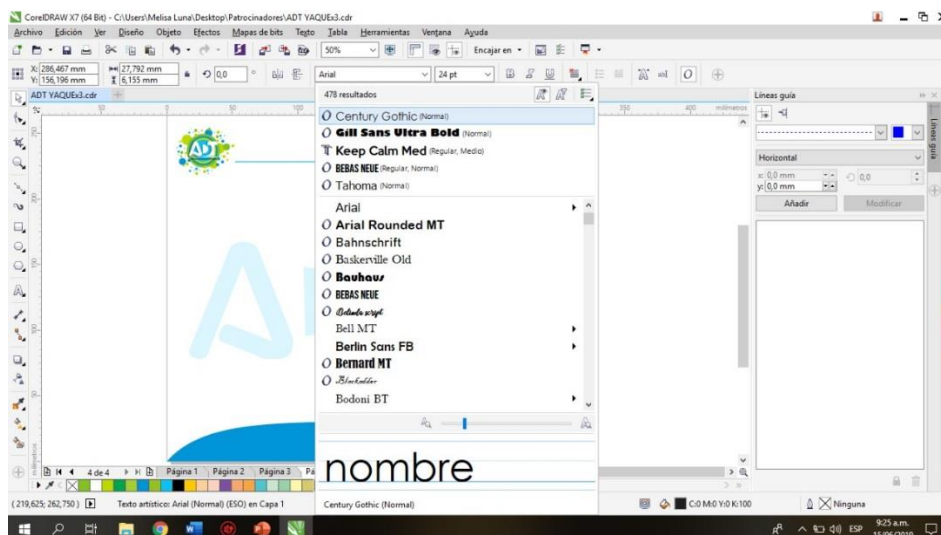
CorelDRAW X7 (64 Bit) - C:\Users\Melisa Luna\Desktop\Patrocinadores\ADT YAQUEx3.cdr

Archivo Edición Ver Diseño Objeto Efectos Mapas de bits Texto Tabla Herramientas Ventana Ayuda

50% Encajar en

X: 286,467 mm
Y: 156,196 mm
27,792 mm
6,155 mm
0,0

Arial 24 pt

ADT YAQUEx3.cdr

478 resultados

O Century Gothic (Normal)
O Gill Sans Ultra Bold (Normal)
Keep Calm Med (Regular, Medio)
O BEBAS NEUE (Regular, Normal)
O Tahoma (Normal)

Arial
O Arial Rounded MT
O Bahnschrift
O Baskerville Old
O Bauhaus
O BEBAS NEUE
O Belinda script
Bell MT
Berlin Sans FB
O Bernard MT
O Blackadder
Bodoni BT

nombre

Century Gothic (Normal)

milímetros

Líneas guía

Horizontal
x: 0,0 mm
y: 0,0 mm
0,0
Añadir Modificar

Líneas guía

4 de 4 Página 1 Página 2 Página 3 Pa

(219,625; 262,750) Texto artístico: Arial (Normal) (ESO) en Capa 1

C:0 M:0 Y:0 K:100 Ninguna

ESP 9:25 a.m. 15/06/2019